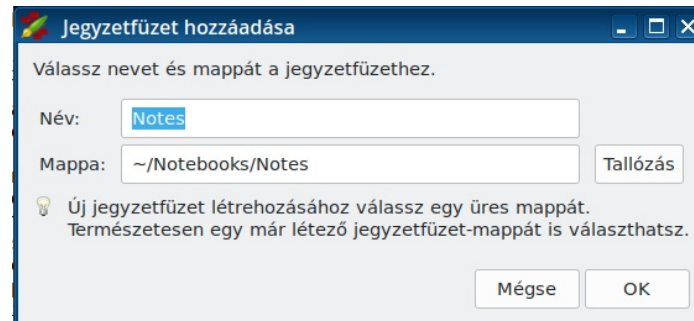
Jegyzetfüzet hozzáadása

Válassz nevet és mappát a jegyzetfüzethez.

Név: Notes

Mappa: ~/Notebooks/Notes

Tallózás

Új jegyzetfüzet létrehozásához válassz egy üres mappát. Természetesen egy már létező jegyzetfüzet-mappát is választhatsz.

Mégse

OK